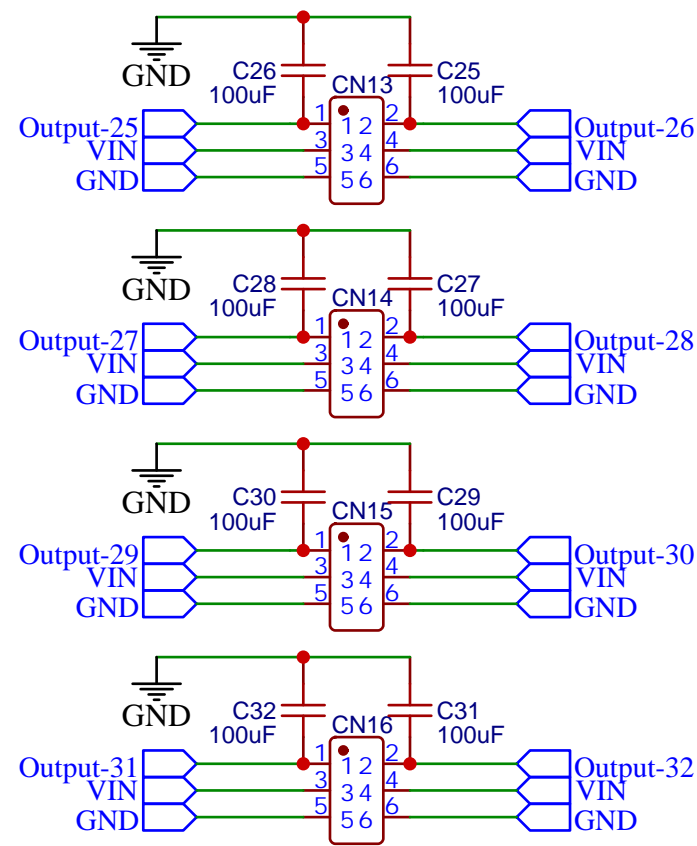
GND
C26
100uF
CN13
C25
100uF
Output-25
VIN
GND
1
3
5
1 2
3 4
5 6
2
4
6
Output-26
VIN
GND

GND
C28
100uF
CN14
C27
100uF
Output-27
VIN
GND
1
3
5
1 2
3 4
5 6
2
4
6
Output-28
VIN
GND

GND
C30
100uF
CN15
C29
100uF
Output-29
VIN
GND
1
3
5
1 2
3 4
5 6
2
4
6
Output-30
VIN
GND

GND
C32
100uF
CN16
C31
100uF
Output-31
VIN
GND
1
3
5
1 2
3 4
5 6
2
4
6
Output-32
VIN
GND